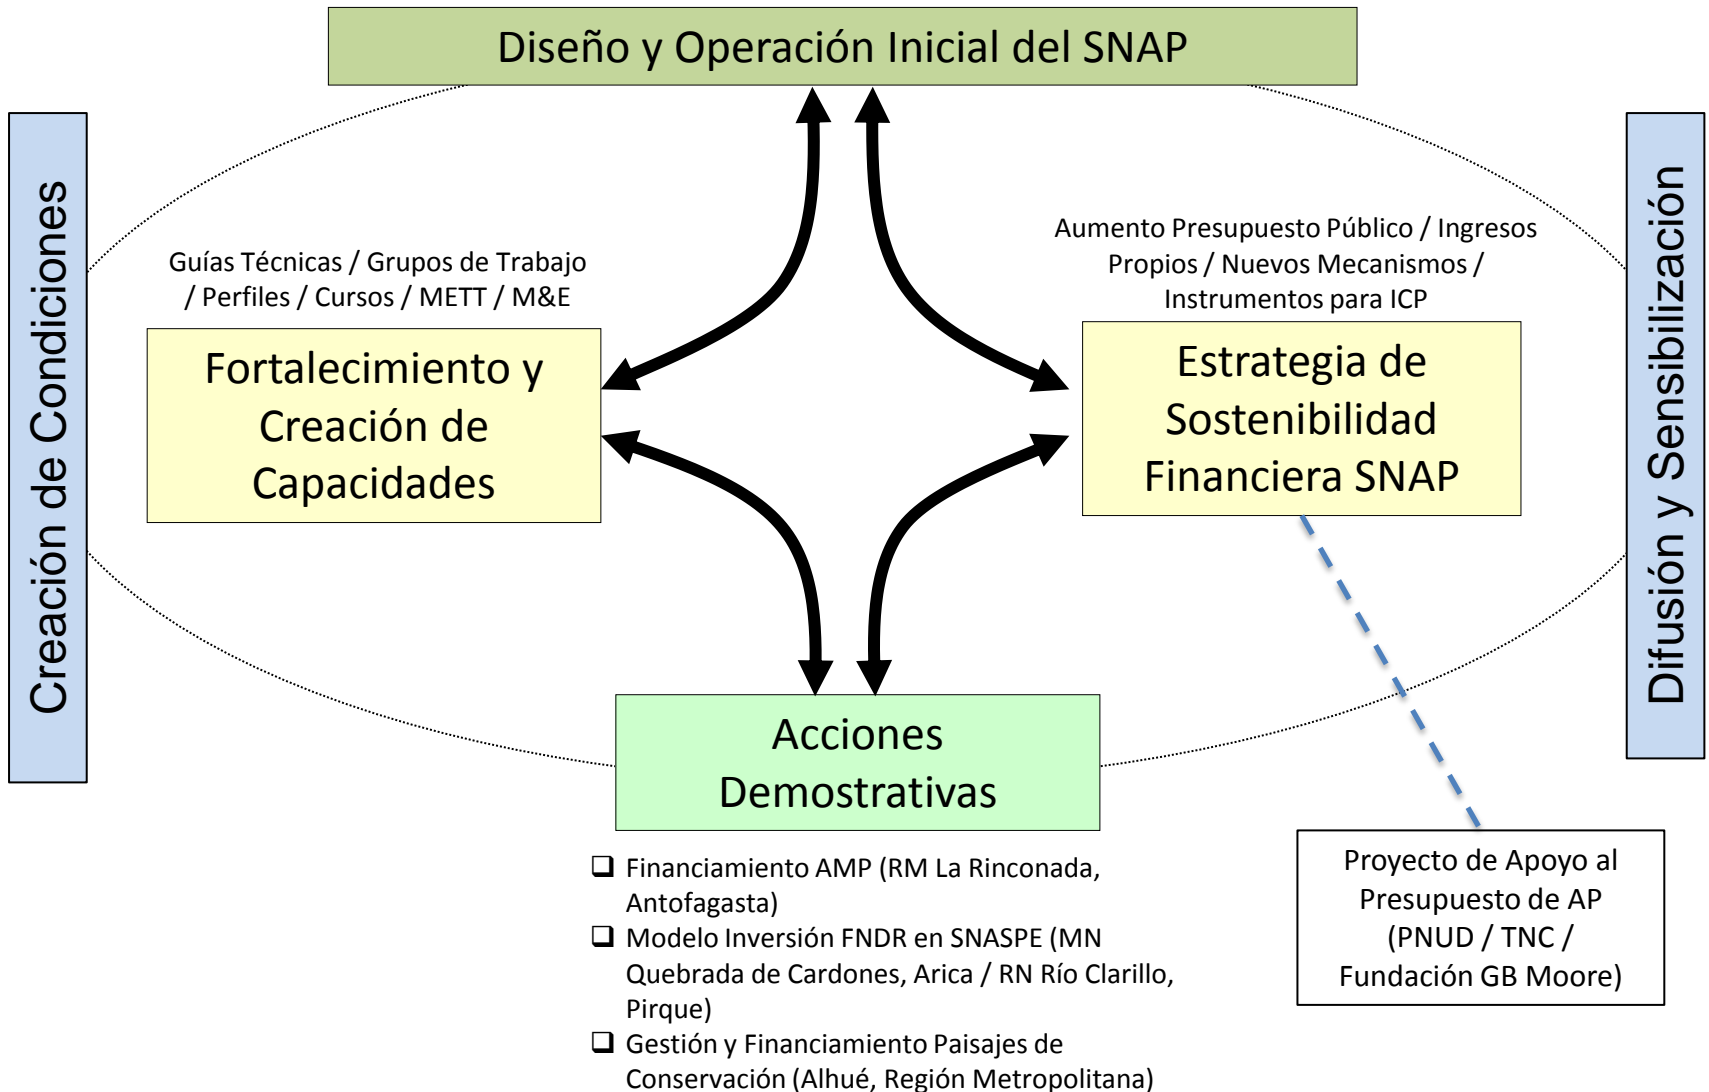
Diseño y Operación Inicial del SNAP

Creación de Condiciones

Difusión y Sensibilización

Guías Técnicas / Grupos de Trabajo / Perfiles / Cursos / METT / M&E

Fortalecimiento y Creación de Capacidades

Aumento Presupuesto Público / Ingresos Propios / Nuevos Mecanismos / Instrumentos para ICP

Estrategia de Sostenibilidad Financiera SNAP

Acciones Demostrativas

❑ Financiamiento AMP (RM La Rinconada, Antofagasta)
❑ Modelo Inversión FNDR en SNASPE (MN Quebrada de Cardones, Arica / RN Río Clarillo, Pirque)
❑ Gestión y Financiamiento Paisajes de Conservación (Alhué, Región Metropolitana)

Proyecto de Apoyo al Presupuesto de AP (PNUD / TNC / Fundación GB Moore)